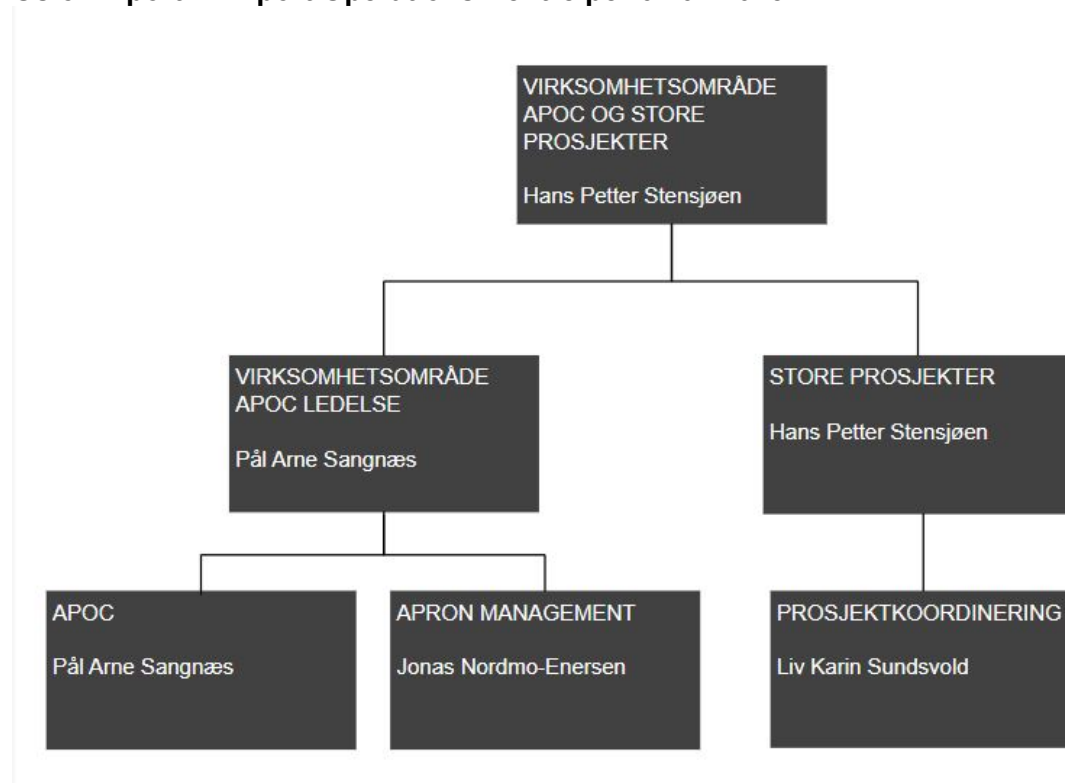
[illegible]

VIRKSOMHETSOMRÅDE APOC OG STORE PROSJEKTER

Hans Petter Stensjøen

VIRKSOMHETSOMRÅDE APOC LEDELSE

Pål Arne Sangnæs

STORE PROSJEKTER

Hans Petter Stensjøen

APOC

Pål Arne Sangnæs

APRON MANAGEMENT

Jonas Nordmo-Enersen

PROSJEKTKOORDINERING

Liv Karin Sundsvold